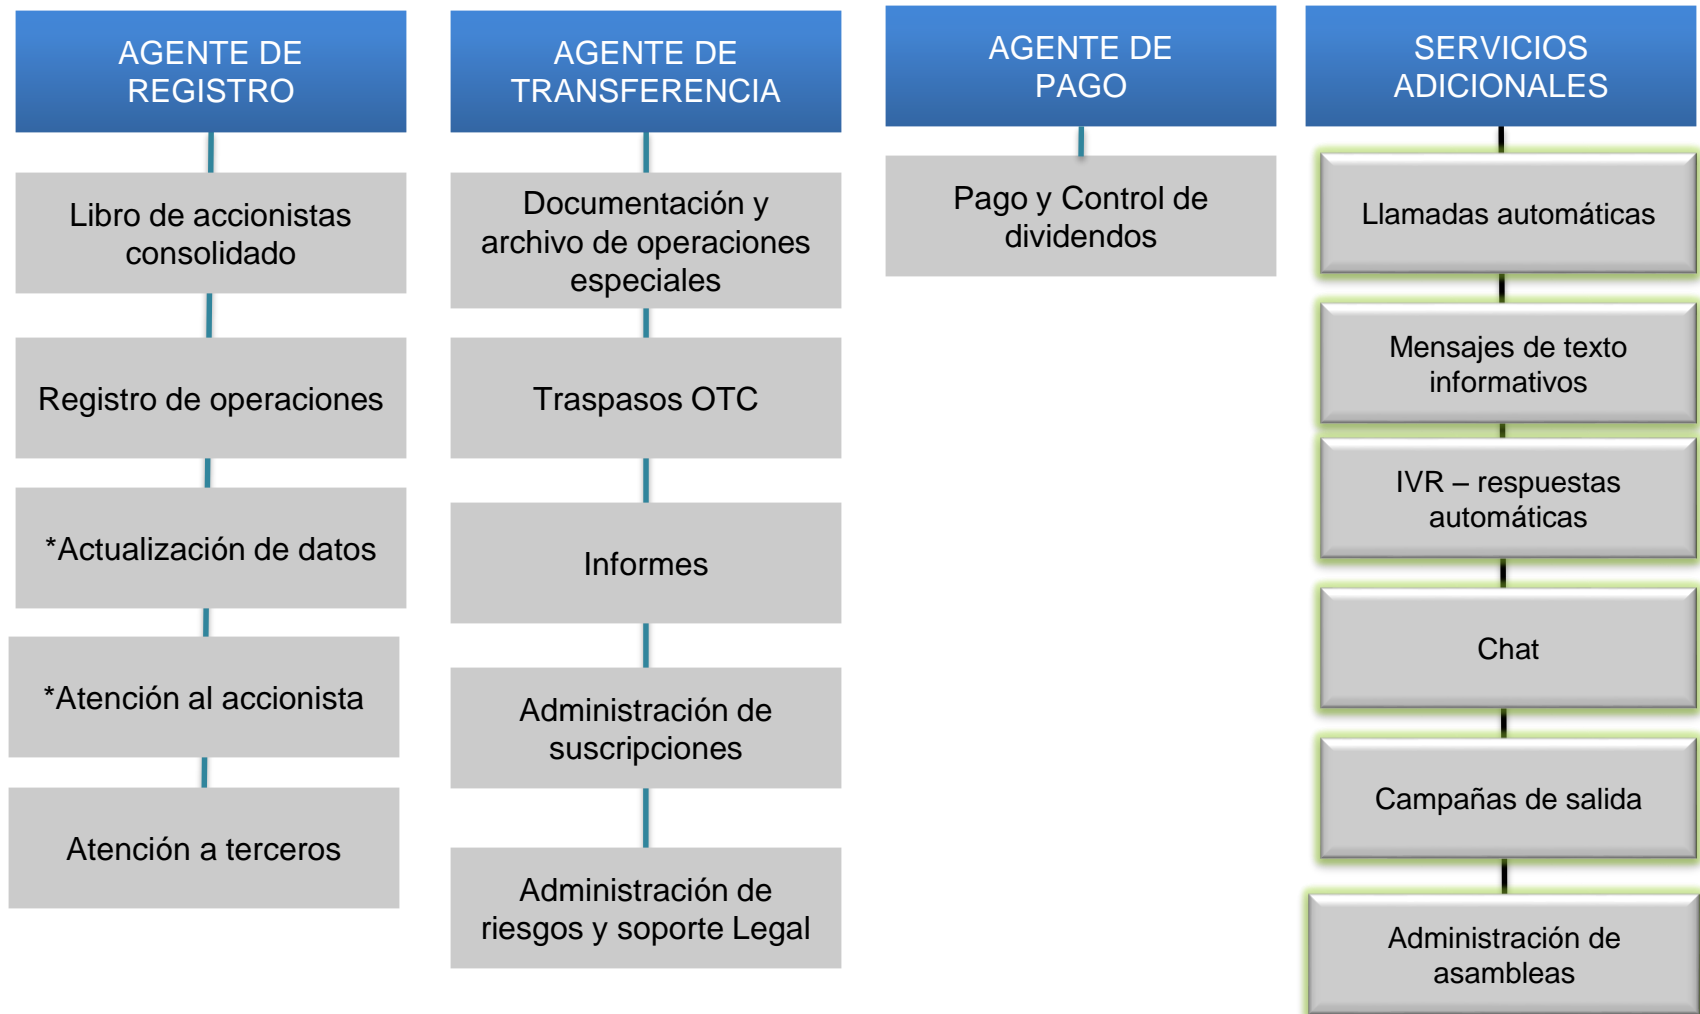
AGENTE DE REGISTRO

Libro de accionistas consolidado

Registro de operaciones

*Actualización de datos

*Atención al accionista

Atención a terceros

AGENTE DE TRANSFERENCIA

Documentación y archivo de operaciones especiales

Traspasos OTC

Informes

Administración de suscripciones

Administración de riesgos y soporte Legal

AGENTE DE PAGO

Pago y Control de dividendos

SERVICIOS ADICIONALES

Llamadas automáticas

Mensajes de texto informativos

IVR – respuestas automáticas

Chat

Campañas de salida

Administración de asambleas